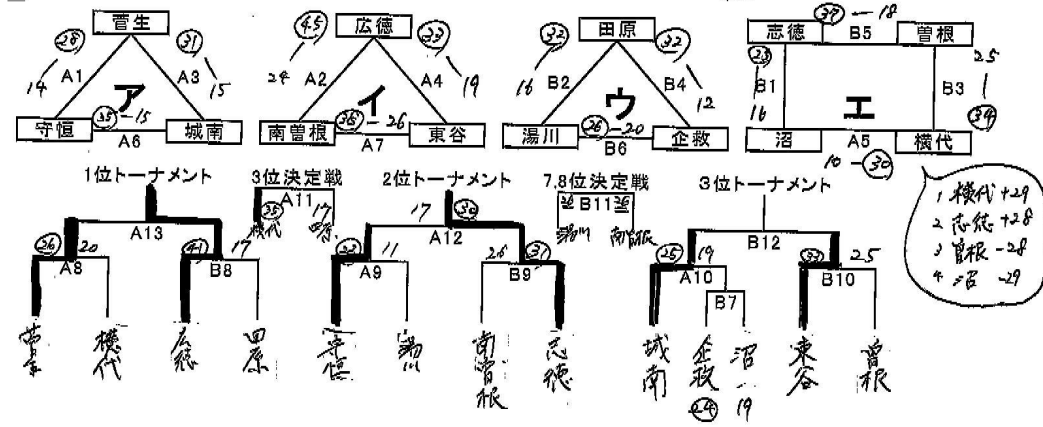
曽生
28
31
14
A1
A3
15
ア
守恒
35
15
A6
城南

45
広徳
23
24
A2
A4
19
イ
南曽根
26
26
A7
東谷

32
田原
32
16
B2
B4
12
ウ
湯川
26
20
B6
企救

志徳
39
18
B5
曽根
23
25
B1
B3
16
エ
34
沼
A5
横代
10
30

1 横代 +29
2 志徳 +28
3 曽根 -28
4 沼 -29

1位トーナメント
3位決定戦
A11
35
17
横代
曽生
2位トーナメント
7,8位決定戦
36 B11 36
湯川
南曽根
3位トーナメント

A13
26
20
A8
41
17
B8
17
39
A12
32
11
A9
26
31
B9
B12
25
19
A10
B7
32
25
B10

曽生
横代
広徳
田原
守恒
湯川
南曽根
志徳
城南
企救
沼
東谷
曽根
24
19